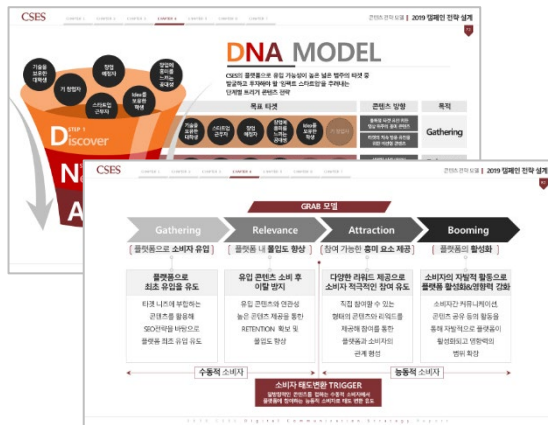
CSES

CHAPTER 1 CHAPTER 2 CHAPTER 3 CHAPTER 4 CHAPTER 5 CHAPTER 6 CHAPTER 7

콘텐츠 전략 도출 | 2019 캠페인 전략 설계

DNA MODEL

기술을 보유한 대학생

기 창업자

창업 예정자

스타트업 근무자

Idea를 보유한 학생

창업에 관심 있는 20대 학생

STEP 1 Discover

N

A

CSES의 플랫폼으로 유입 가능성이 높은 발굴 범주의 타겟 잘 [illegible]

목표 타겟 | 콘텐츠 방향 | 목적

기술을 보유한 대학생 | 스타트업 근무자 | 창업 예정자 | 창업에 관심있는 20대 학생 | Idea를 보유한 학생

Gathering

CSES

CHAPTER 1 CHAPTER 2 CHAPTER 3 CHAPTER 4 CHAPTER 5 CHAPTER 6 CHAPTER 7

콘텐츠 전략 도출 | 2019 캠페인 전략 설계

GRAB 모델

Gathering | Relevance | Attraction | Booming

플랫폼으로 소비자 유입 | 플랫폼 내 몰입도 향상 | 참여 가능한 흥미 요소 제공 | 플랫폼의 활성화

플랫폼으로 최초 유입을 유도 | 유입 콘텐츠 소비 후 이탈 방지 | 다양한 리워드 제공으로 소비자 적극적인 참여 유도 | 소비자의 자발적 활동으로 플랫폼 활성화&영향력 강화

타겟 니즈에 부합하는 콘텐츠를 활용해 SEO전략을 바탕으로 플랫폼 최초 유입 유도 | 유입 콘텐츠와 연관성 높은 콘텐츠 제공을 통한 RETENTION 확보 및 몰입도 향상 | 직접 참여할 수 있는 형태의 콘텐츠와 리워드를 제공해 참여를 통한 플랫폼과 소비자의 관계 형성 | 소비자간 커뮤니케이션, 콘텐츠 공유 등의 활동을 통해 자발적으로 플랫폼이 활성화되고 영향력의 범위 확장

수동적 소비자 | 능동적 소비자

소비자 태도변화 TRIGGER

일방향적인 콘텐츠를 접하는 수동적 소비자에서 플랫폼에 참여하는 능동적 소비자로의 태도 변화 유도

CSES Digital Communication Strategy Report